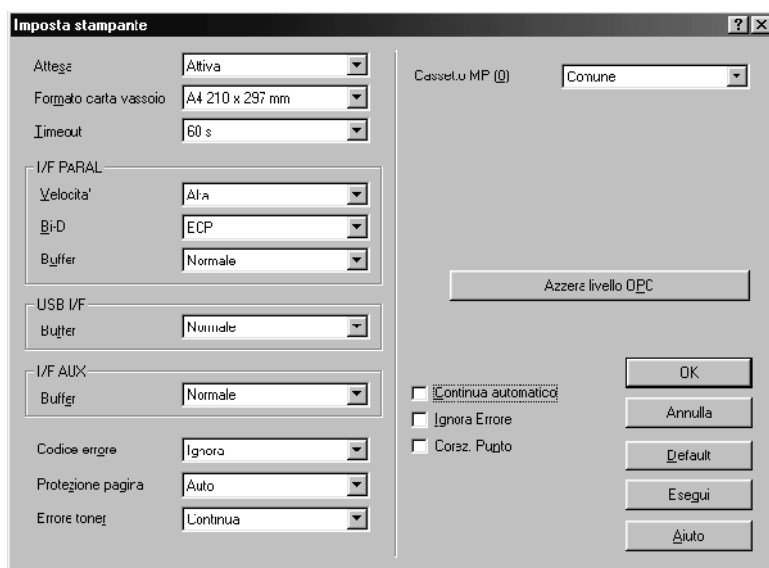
Imposta stampante

?
X

Attesa
Attiva

Formato carta vassoio
A4 210 x 297 mm

Timeout
60 s

I/F PARAL

Velocita'
Alta

Bi-D
ECP

Buffer
Normale

USB I/F

Buffer
Normale

I/F AUX

Buffer
Normale

Codice errore
Ignora

Protezione pagina
Auto

Errore toner
Continua

Cassetto MP (0)
Comune

Azzera livello OPC

Continua automatico

Ignora Errore

Corez. Punto

OK

Annulla

Default

Esegui

Aiuto